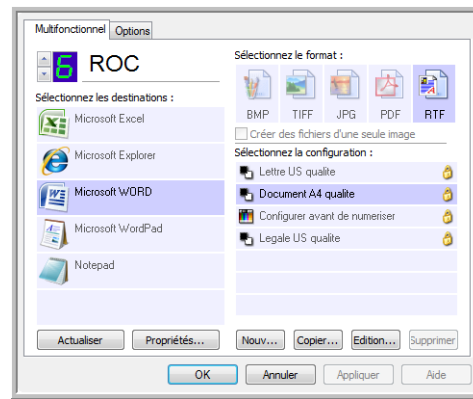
Multifonctionnel Options

6 ROC

Sélectionnez les destinations :

Microsoft Excel

Microsoft Explorer

Microsoft WORD

Microsoft WordPad

Notepad

Sélectionnez le format :

BMP TIFF JPG PDF RTF

Créer des fichiers d'une seule image

Sélectionnez la configuration :

Lettre US qualite

Document A4 qualite

Configurer avant de numeriser

Legale US qualite

Actualiser Propriétés... Nouv... Copier... Edition... Supprimer

OK Annuler Appliquer Aide